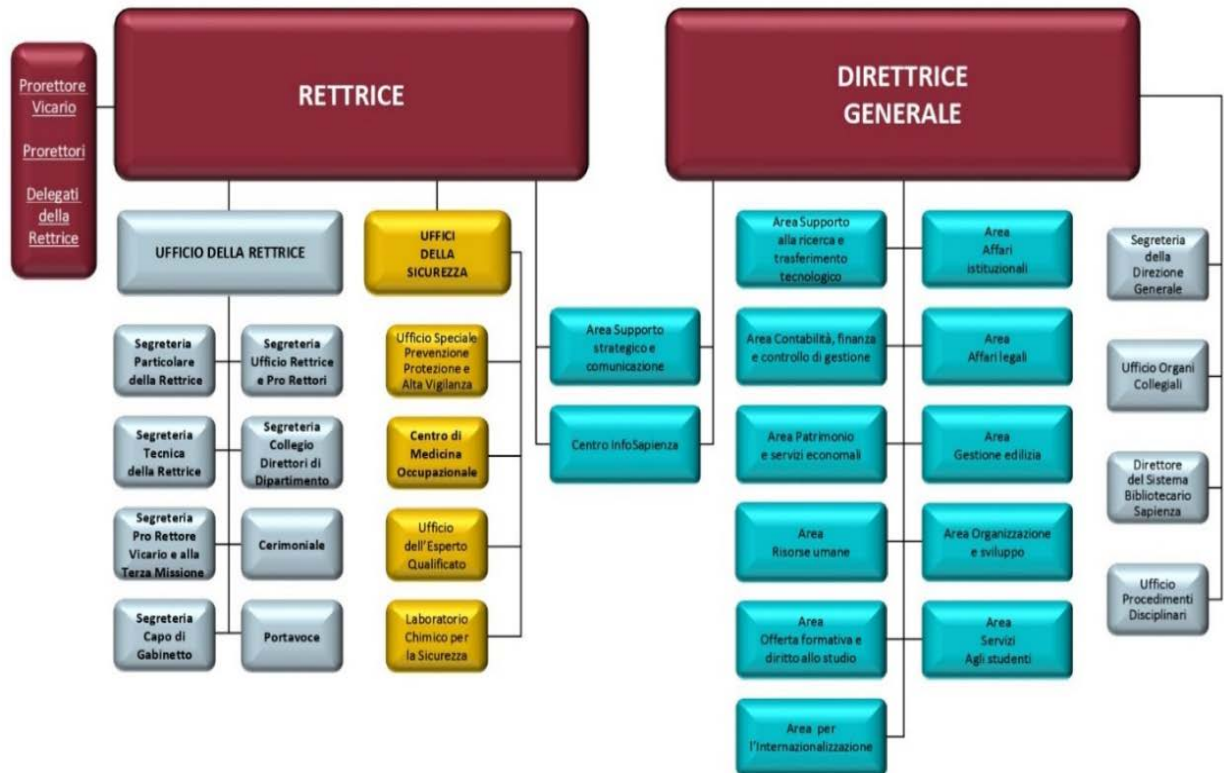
Prorettore Vicario

Prorettori

Delegati della Rettrice

RETTRICE

DIRETTRICE GENERALE

UFFICIO DELLA RETTRICE

UFFICI DELLA SICUREZZA

Segreteria Particolare della Rettrice

Segreteria Ufficio Rettrice e Pro Rettori

Segreteria Tecnica della Rettrice

Segreteria Collegio Direttori di Dipartimento

Segreteria Pro Rettore Vicario e alla Terza Missione

Cerimoniale

Segreteria Capo di Gabinetto

Portavoce

Ufficio Speciale Prevenzione Protezione e Alta Vigilanza

Centro di Medicina Occupazionale

Ufficio dell'Esperto Qualificato

Laboratorio Chimico per la Sicurezza

Area Supporto strategico e comunicazione

Centro InfoSapienza

Area Supporto alla ricerca e trasferimento tecnologico

Area Affari istituzionali

Area Contabilità, finanza e controllo di gestione

Area Affari legali

Area Patrimonio e servizi economali

Area Gestione edilizia

Area Risorse umane

Area Organizzazione e sviluppo

Area Offerta formativa e diritto allo studio

Area Servizi Agli studenti

Area per l'Internazionalizzazione

Segreteria della Direzione Generale

Ufficio Organi Collegiali

Direttore del Sistema Bibliotecario Sapienza

Ufficio Procedimenti Disciplinari